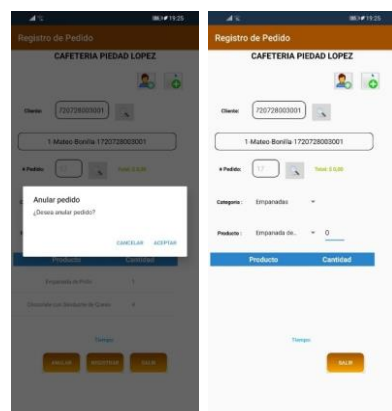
19:25

Registro de Pedido

CAFETERIA PIEDAD LOPEZ

Cliente: 1720728003001

1 Mateo Bonilla 1720728003001

# Pedido: 17 Total: $ 0,00

Anular pedido

¿Desea anular pedido?

CANCELAR ACEPTAR

Producto Cantidad

Empanada de Pollo 1

Chocolate con Bocadillo de Queso 4

Tiempo

ANULAR REGISTRAR SALIR

19:25

Registro de Pedido

CAFETERIA PIEDAD LOPEZ

Cliente: 1720728003001

1 Mateo Bonilla 1720728003001

# Pedido: 17 Total: $ 0,00

Categoria: Empanadas

Producto: Empanada de... 0

Producto Cantidad

Tiempo

SALIR